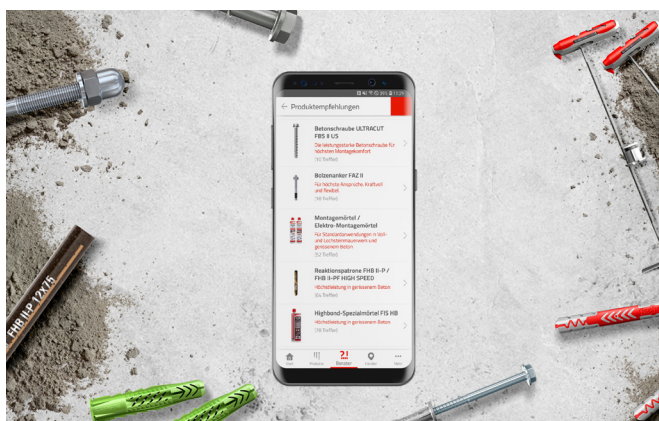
← Produktempfehlungen

Betonschraube ULTRACUT FBS II US
Die leistungsstarke Betonschraube für höchsten Montagekomfort
(10 Treffer)

Bolzenanker FAZ II
Für höchste Ansprüche: Kraftvoll und flexibel
(18 Treffer)

Montagemörtel / Elektro-Montagemörtel
Für Standardanwendungen in Voll- und Lochsteinmauerwerk und gerissenem Beton
(52 Treffer)

Reaktionspatrone FHB II-P / FHB II-PF HIGH SPEED
Höchstleistung in gerissenem Beton
(64 Treffer)

Highbond-Spezialmörtel FIS HB
Höchstleistung in gerissenem Beton
(16 Treffer)

FHB II-P 12x75